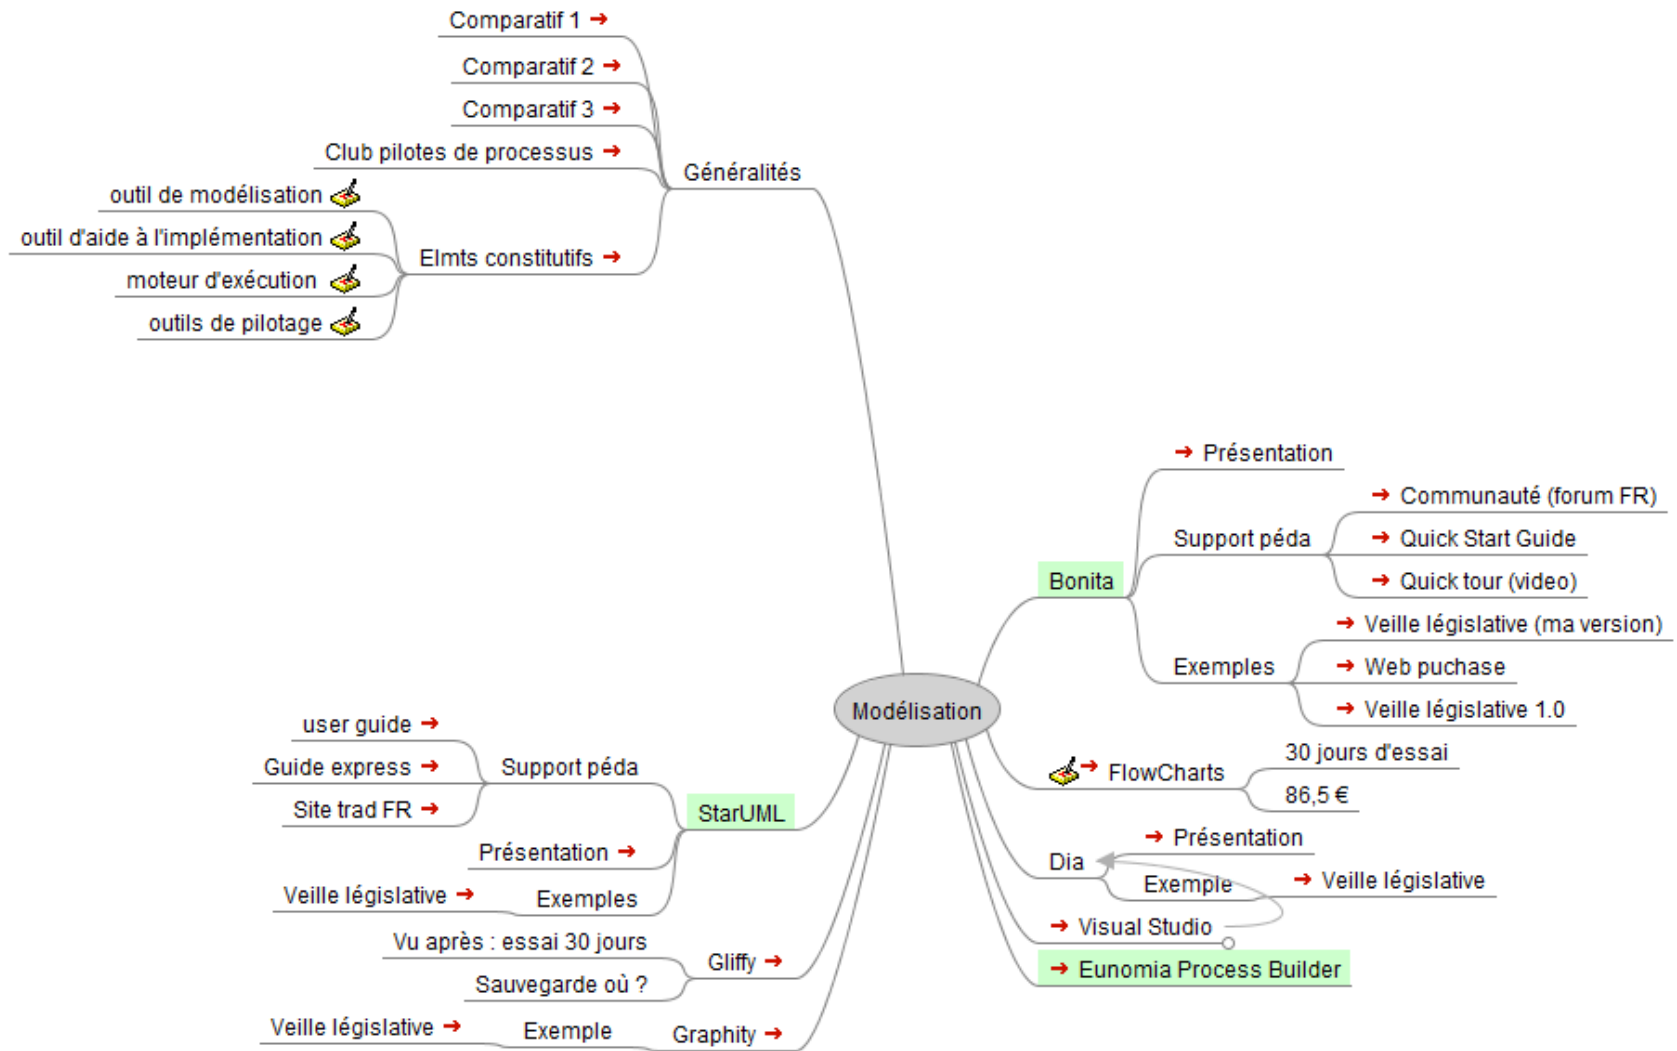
Comparatif 1
Comparatif 2
Comparatif 3
Club pilotes de processus
Généralités
outil de modélisation
outil d'aide à l'implémentation
moteur d'exécution
outils de pilotage
Elmts constitutifs

Modélisation

Bonita
Présentation
Support péda
Communauté (forum FR)
Quick Start Guide
Quick tour (video)
Exemples
Veille législative (ma version)
Web puchase
Veille législative 1.0

FlowCharts
30 jours d'essai
86,5 €

Dia
Présentation
Exemple
Veille législative

Visual Studio
Eunomia Process Builder

StarUML
Support péda
user guide
Guide express
Site trad FR
Présentation
Exemples
Veille législative

Gliffy
Vu après : essai 30 jours
Sauvegarde où ?

Graphity
Exemple
Veille législative